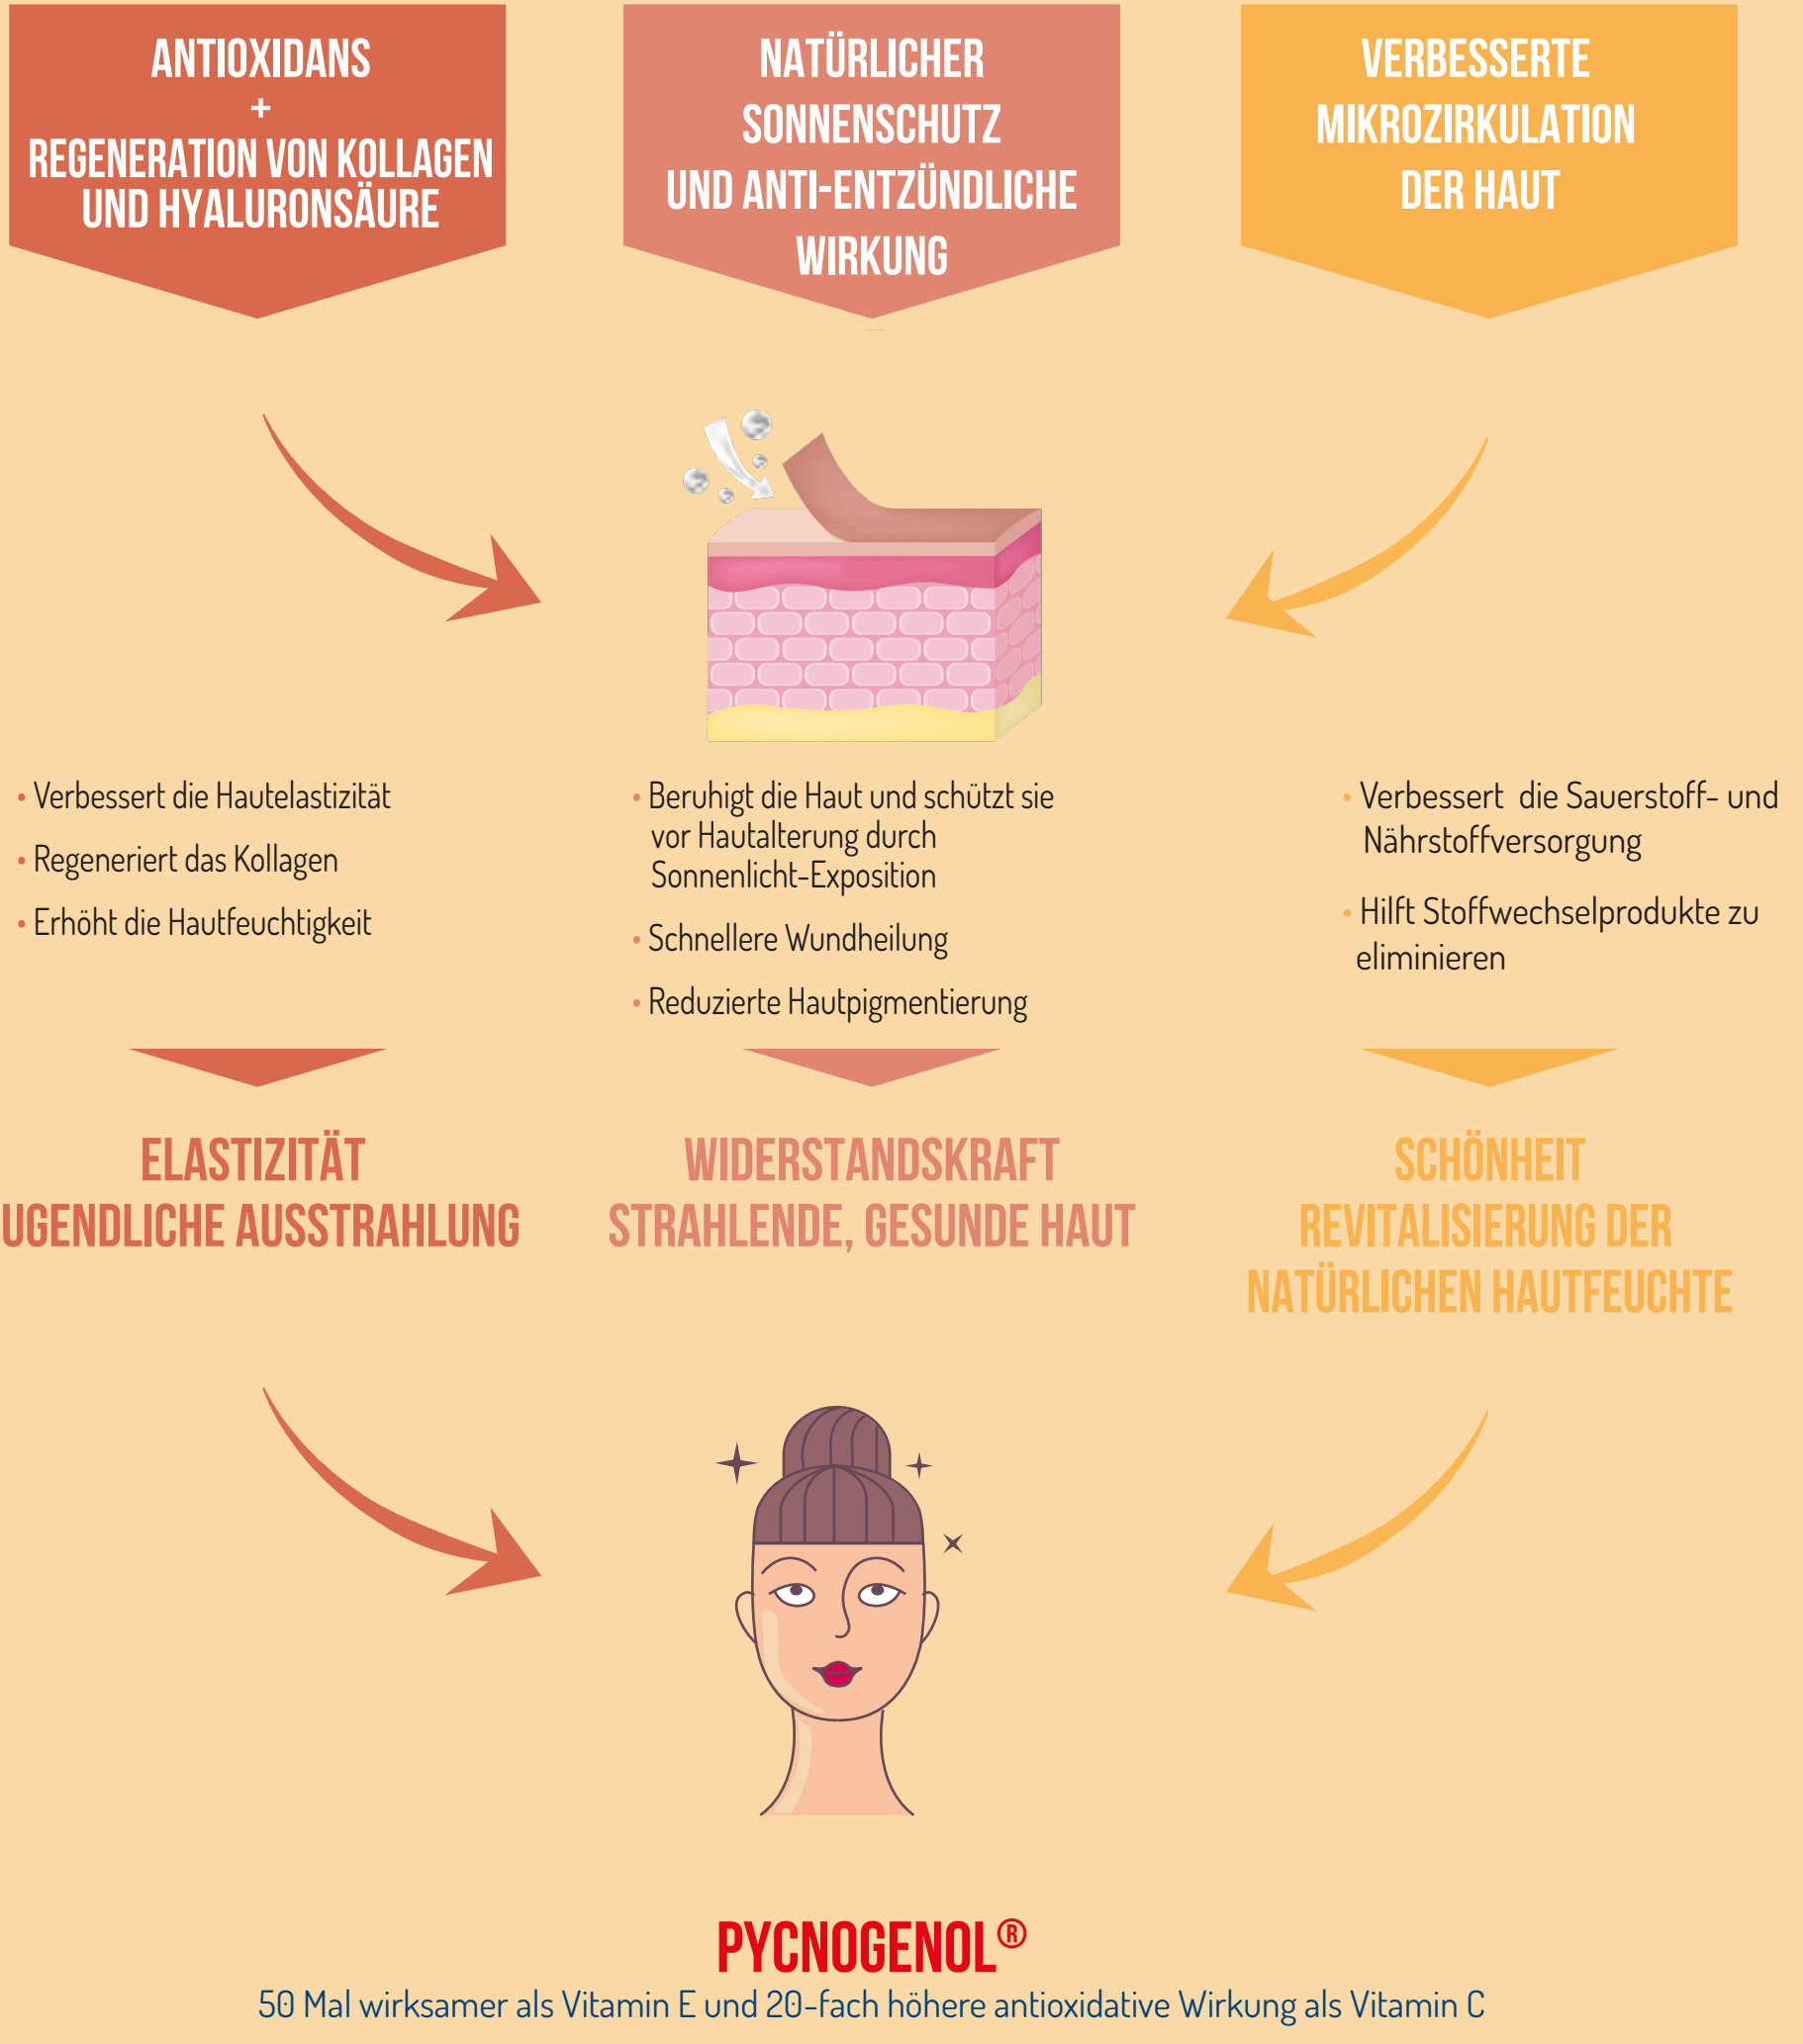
ANTIOXIDANS
+
REGENERATION VON KOLLAGEN UND HYALURONSÄURE

NATÜRLICHER SONNENSCHUTZ UND ANTI-ENTZÜNDLICHE WIRKUNG

VERBESSERTE MIKROZIRKULATION DER HAUT

• Verbessert die Hautelastizität
• Regeneriert das Kollagen
• Erhöht die Hautfeuchtigkeit

• Beruhigt die Haut und schützt sie vor Hautalterung durch Sonnenlicht-Exposition
• Schnellere Wundheilung
• Reduzierte Hautpigmentierung

• Verbessert die Sauerstoff- und Nährstoffversorgung
• Hilft Stoffwechselprodukte zu eliminieren

ELASTIZITÄT
UGENDLICHE AUSSTRAHLUNG

WIDERSTANDSKRAFT
STRAHLENDE, GESUNDE HAUT

SCHÖNHEIT
REVITALISIERUNG DER NATÜRLICHEN HAUTFEUCHTE

PYCNOGENOL®
50 Mal wirksamer als Vitamin E und 20-fach höhere antioxidative Wirkung als Vitamin C